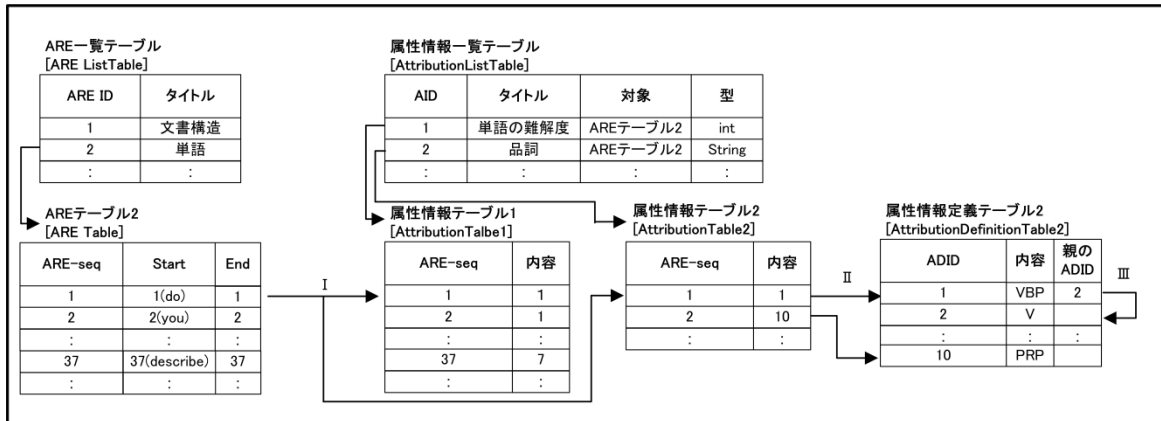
ARE一覧テーブル
[ARE ListTable]

| ARE ID | タイトル |
|---|---|
| 1 | 文書構造 |
| 2 | 単語 |
| : | : |

属性情報一覧テーブル
[AttributionListTable]

| AID | タイトル | 対象 | 型 |
|---|---|---|---|
| 1 | 単語の難解度 | AREテーブル2 | int |
| 2 | 品詞 | AREテーブル2 | String |
| : | : | : | : |

AREテーブル2
[ARE Table]

| ARE-seq | Start | End |
|---|---|---|
| 1 | 1(do) | 1 |
| 2 | 2(you) | 2 |
| : | : | : |
| 37 | 37(describe) | 37 |
| : | : | : |

I

属性情報テーブル1
[AttributionTalbe1]

| ARE-seq | 内容 |
|---|---|
| 1 | 1 |
| 2 | 1 |
| : | : |
| 37 | 7 |
| : | : |

属性情報テーブル2
[AttributionTable2]

| ARE-seq | 内容 |
|---|---|
| 1 | 1 |
| 2 | 10 |
| : | : |

II

属性情報定義テーブル2
[AttributionDefinitionTable2]

| ADID | 内容 | 親の ADID |
|---|---|---|
| 1 | VBP | 2 |
| 2 | V | |
| : | : | : |
| 10 | PRP | |

III